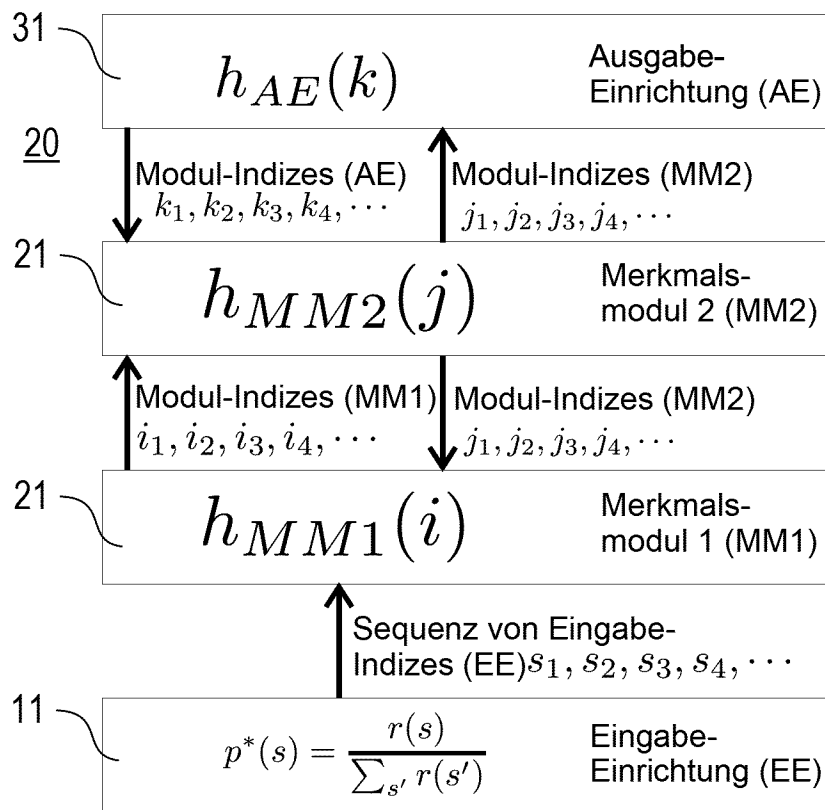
31

$h_{AE}(k)$

Ausgabe-Einrichtung (AE)

20

Modul-Indizes (AE)
$k_1, k_2, k_3, k_4, \cdots$

Modul-Indizes (MM2)
$j_1, j_2, j_3, j_4, \cdots$

21

$h_{MM2}(j)$

Merkmalsmodul 2 (MM2)

Modul-Indizes (MM1)
$i_1, i_2, i_3, i_4, \cdots$

Modul-Indizes (MM2)
$j_1, j_2, j_3, j_4, \cdots$

21

$h_{MM1}(i)$

Merkmalsmodul 1 (MM1)

Sequenz von Eingabe-Indizes (EE)$s_1, s_2, s_3, s_4, \cdots$

11

$p^*(s) = \frac{r(s)}{\sum_{s'} r(s')}$

Eingabe-Einrichtung (EE)